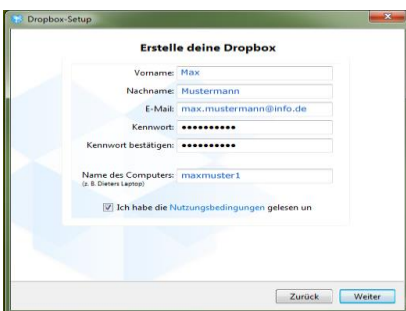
Dropbox-Setup

Erstelle deine Dropbox

Vorname: Max

Nachname: Mustermann

E-Mail: max.mustermann@info.de

Kennwort: ••••••••••

Kennwort bestätigen: ••••••••••

Name des Computers: maxmuster1
(z. B. Dieters Laptop)

Ich habe die Nutzungsbedingungen gelesen un

Zurück Weiter